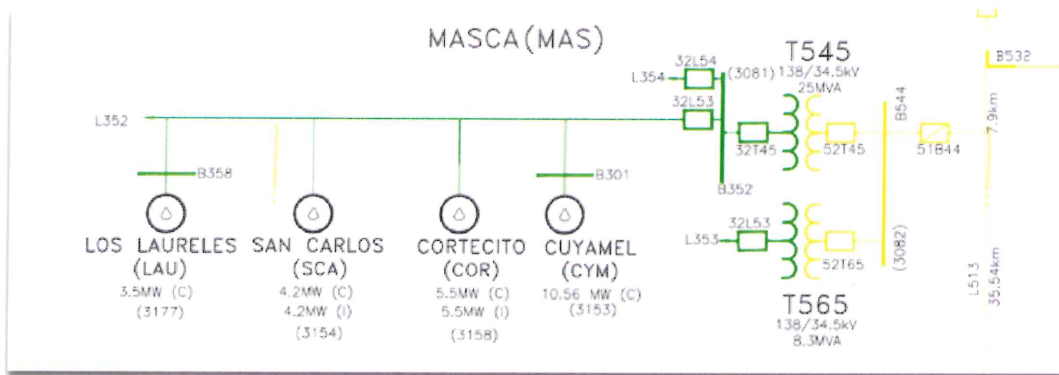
MASCA (MAS)

L354
32L54
(3081)
32L53
L352
T545
138/34.5kV
25MVA
B544
B532
32T45
52T45
51B44
7.9km
B352
B358
B301

LOS LAURELES
(LAU)
3.5MW (C)
(3177)

SAN CARLOS
(SCA)
4.2MW (C)
4.2MW (I)
(3154)

CORTECITO
(COR)
5.5MW (C)
5.5MW (I)
(3158)

CUYAMEL
(CYM)
10.56 MW (C)
(3153)

L353
32L53
52T65
(3082)
T565
138/34.5kV
8.3MVA
L513
35.54km